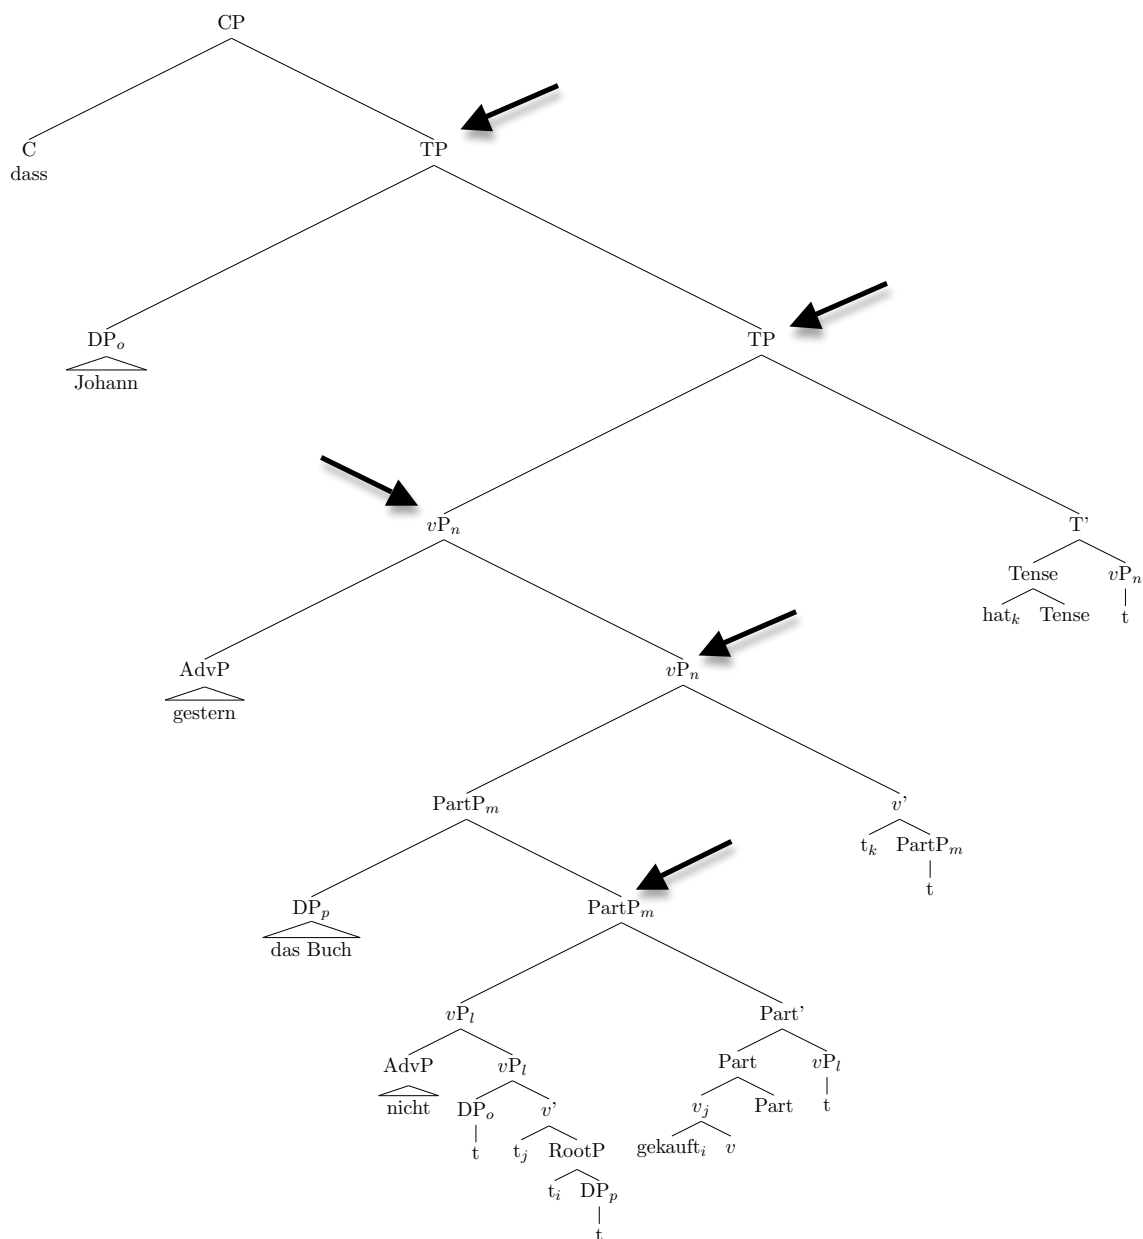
CP

C
dass

TP

$DP_o$
Johann

TP

$vP_n$

T'

Tense

$vP_n$

$hat_k$

Tense

t

AdvP
gestern

$vP_n$

$PartP_m$

$v$'

$t_k$

$PartP_m$

t

$DP_p$
das Buch

$PartP_m$

$vP_l$

Part'

AdvP
nicht

$vP_l$

$DP_o$

t

$v$'

$t_j$

RootP

$t_i$

$DP_p$

t

Part

$vP_l$

t

$v_j$

Part

$gekauft_i$

$v$